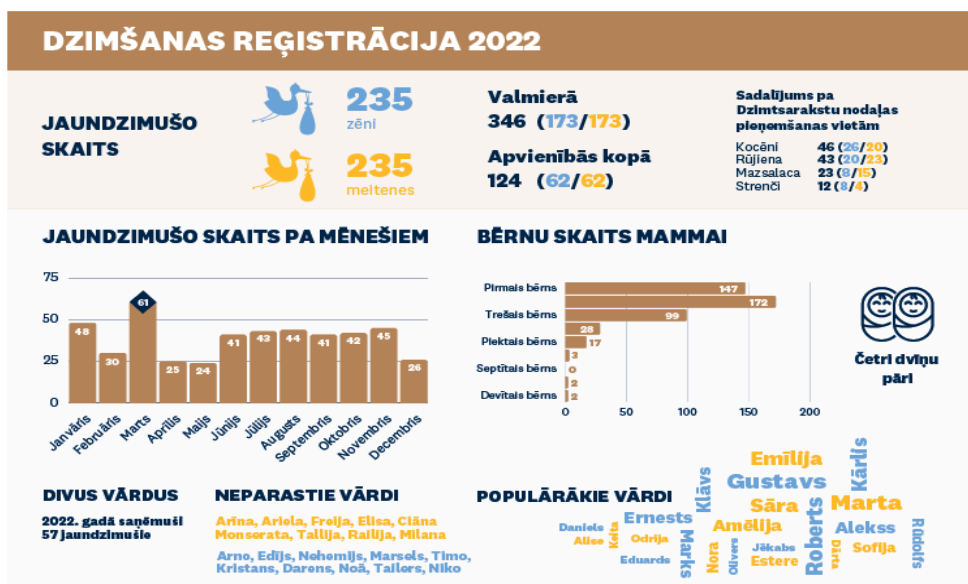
DZIMŠANAS REĢISTRĀCIJA 2022

JAUNDZIMUŠO SKAITS

235
zēni

235
meitenes

Valmierā
346 (173/173)

Apvienībās kopā
124 (62/62)

Sadalījums pa Dzimtsarakstu nodaļas pieņemšanas vietām

| | |
|---|---|
| Kocēni | 46 (26/20) |
| Rūjiena | 43 (20/23) |
| Mazsalaca | 23 (8/15) |
| Strenči | 12 (8/4) |

JAUNDZIMUŠO SKAITS PA MĒNEŠIEM

75
50
25
0

| Janvāris | Februāris | Marts | Aprīlis | Maijs | Jūnijs | Jūlijs | Augusts | Septembris | Oktobris | Novembris | Decembris |
|---|---|---|---|---|---|---|---|---|---|---|---|
| 48 | 30 | 61 | 25 | 24 | 41 | 43 | 44 | 41 | 42 | 45 | 26 |

BĒRNU SKAITS MAMMAI

| | |
|---|---|
| Pirmais bērns | 147 |
| | 172 |
| Trešais bērns | 99 |
| | 28 |
| Piektais bērns | 17 |
| | 3 |
| Septītais bērns | 0 |
| | 2 |
| Devītais bērns | 2 |

0 50 100 150 200

Četri dvīņu pāri

DIVUS VĀRDUS
2022. gadā saņēmuši 57 jaundzimušie

NEPARASTIE VĀRDI
Arina, Ariela, Freija, Elisa, Ciāna Monserata, Tailija, Railija, Milana
Arno, Edījs, Nehemijs, Marsels, Timo, Kristans, Darens, Noā, Tailers, Niko

POPULĀRĀKIE VĀRDI
Emīlija Gustavs Kārlis Klāvs Sāra Marta Ernests Amēlija Roberts Alekss Rūdolfs Daniels Alise Keita Odrija Eduards Marks Nora Olivers Jēkabs Estere Dārta Sofija